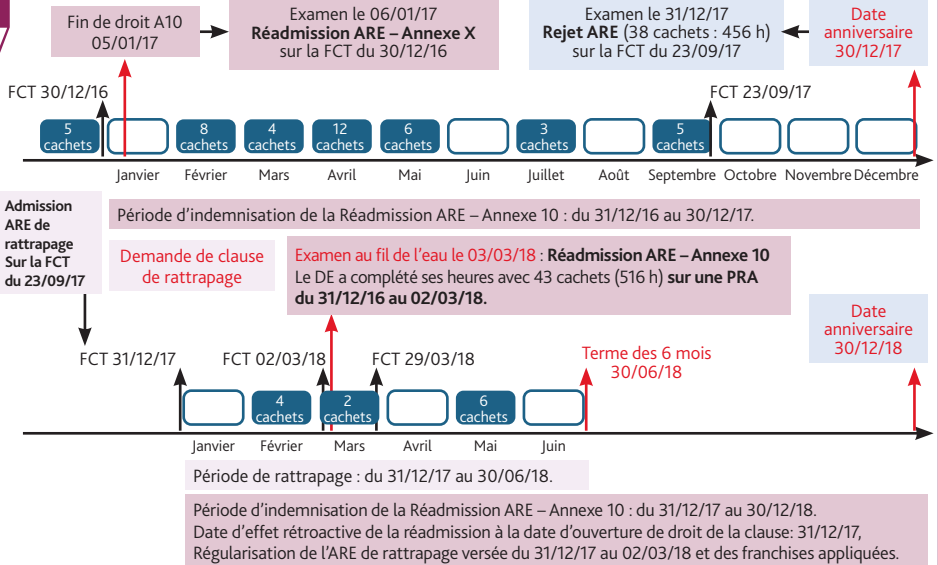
Fin de droit A10
05/01/17

Examen le 06/01/17
**Réadmission ARE – Annexe X**
sur la FCT du 30/12/16

Examen le 31/12/17
**Rejet ARE** (38 cachets : 456 h)
sur la FCT du 23/09/17

Date
anniversaire
30/12/17

FCT 30/12/16

FCT 23/09/17

5 cachets

8 cachets

4 cachets

12 cachets

6 cachets

3 cachets

5 cachets

Janvier Février Mars Avril Mai Juin Juillet Août Septembre Octobre Novembre Décembre

**Admission ARE de rattrapage Sur la FCT du 23/09/17**

Période d'indemnisation de la Réadmission ARE – Annexe 10 : du 31/12/16 au 30/12/17.

Demande de clause
de rattrapage

Examen au fil de l'eau le 03/03/18 : **Réadmission ARE – Annexe 10**
Le DE a complété ses heures avec 43 cachets (516 h) **sur une PRA du 31/12/16 au 02/03/18.**

Date
anniversaire
30/12/18

FCT 31/12/17

FCT 02/03/18

FCT 29/03/18

Terme des 6 mois
30/06/18

4 cachets

2 cachets

6 cachets

Janvier Février Mars Avril Mai Juin

Période de rattrapage : du 31/12/17 au 30/06/18.

Période d'indemnisation de la Réadmission ARE – Annexe 10 : du 31/12/17 au 30/12/18.
Date d'effet rétroactive de la réadmission à la date d'ouverture de droit de la clause: 31/12/17,
Régularisation de l'ARE de rattrapage versée du 31/12/17 au 02/03/18 et des franchises appliquées.